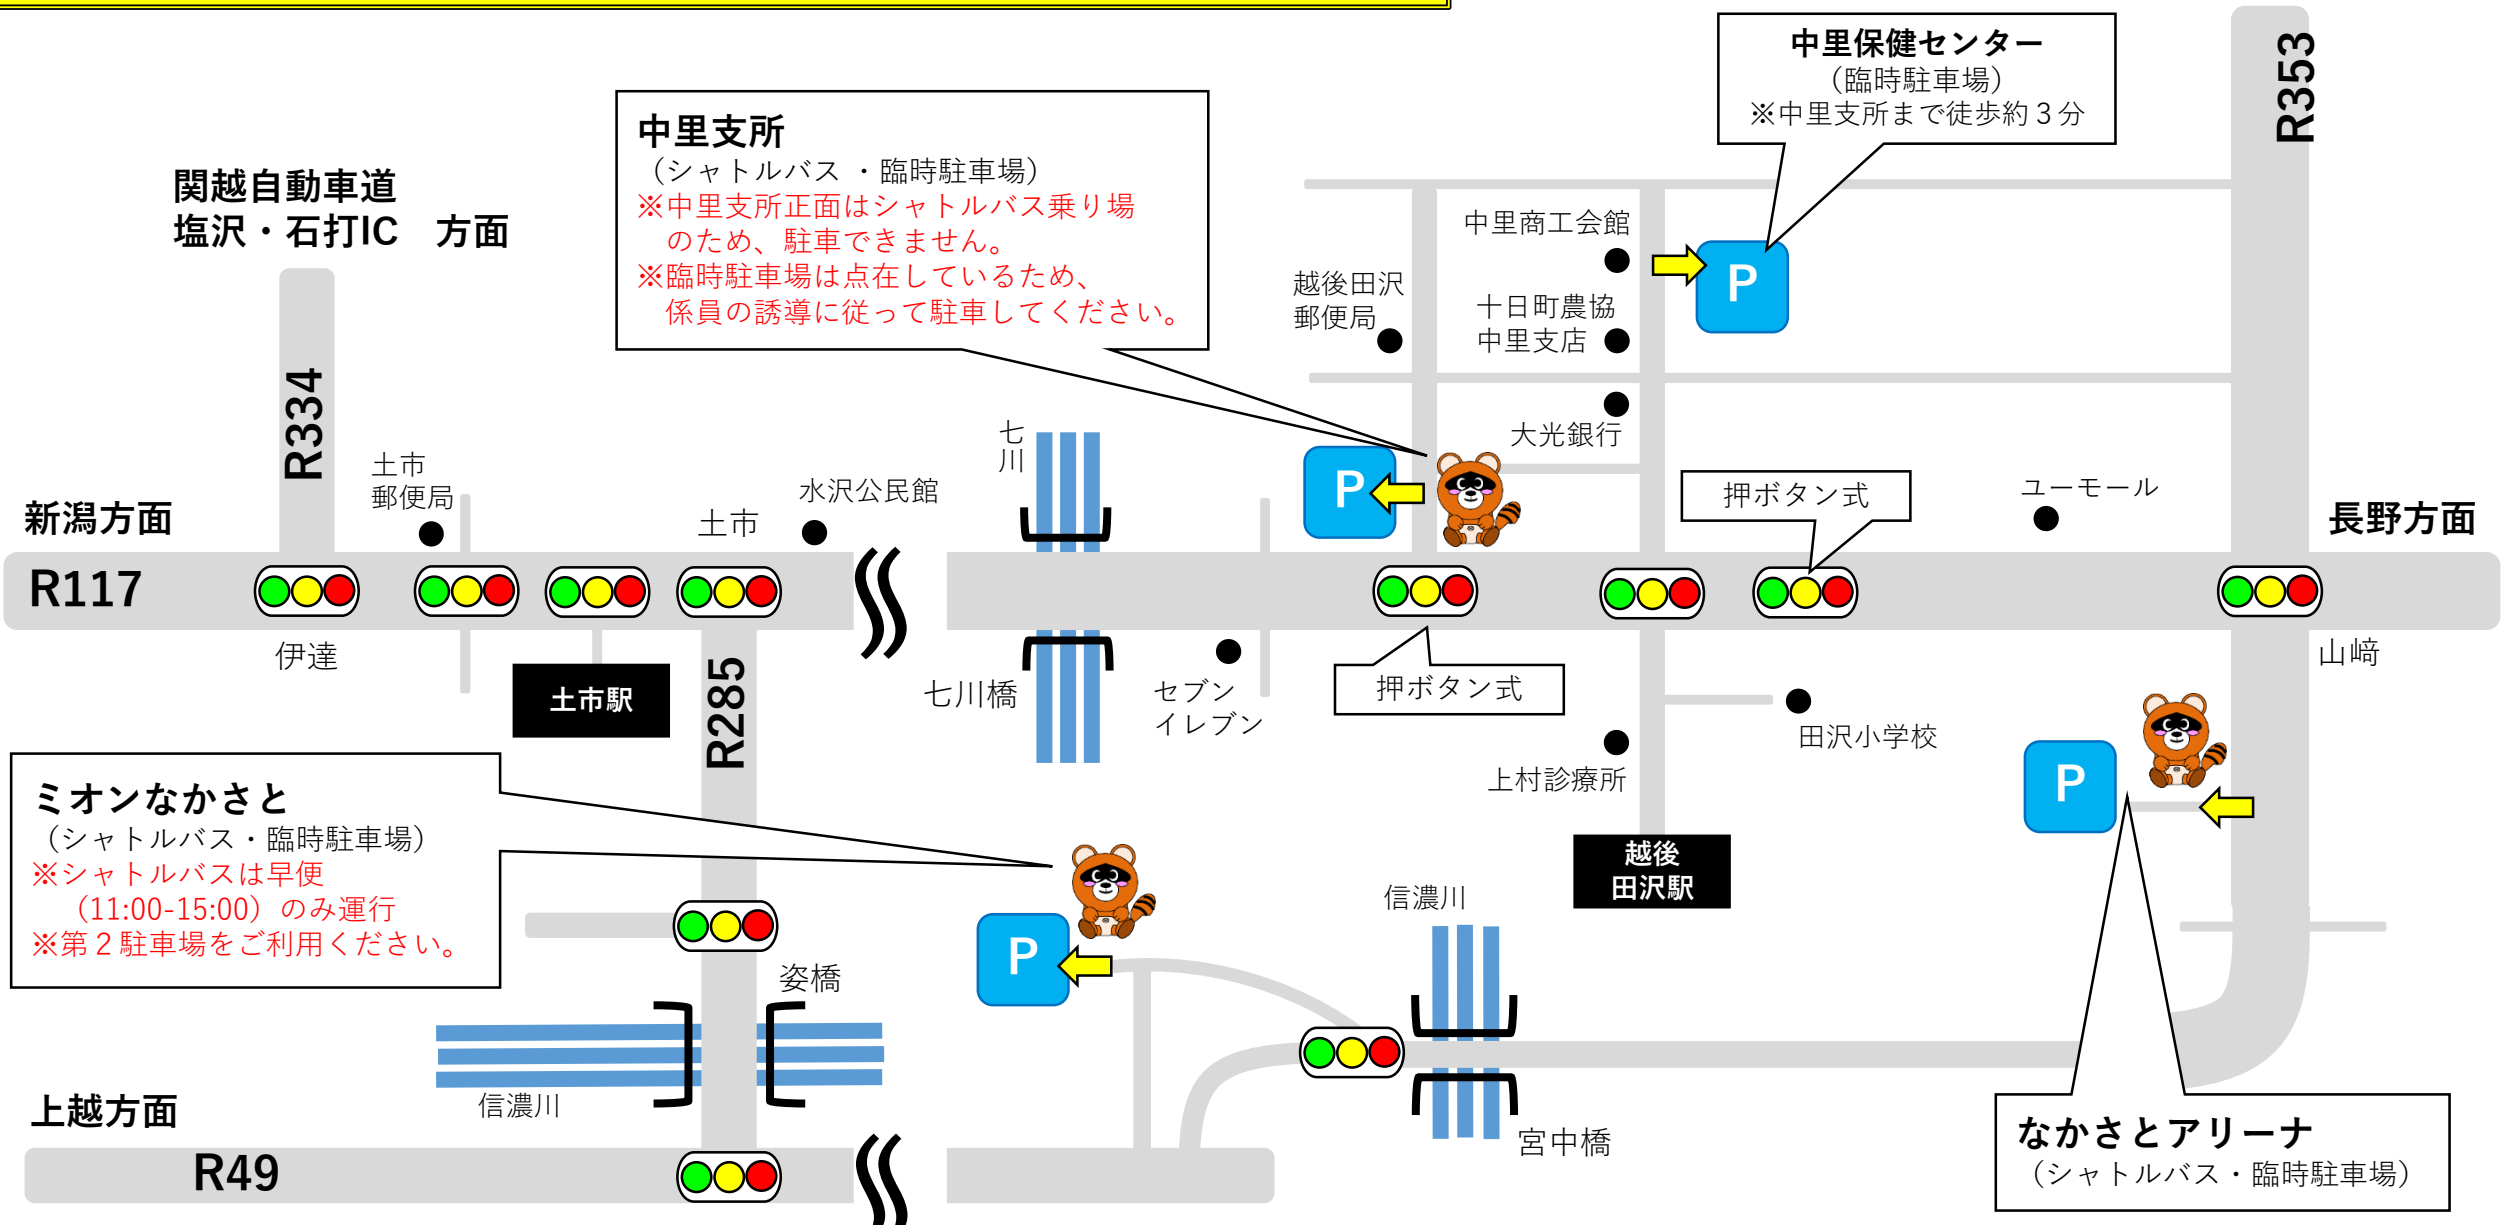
中里保健センター
（臨時駐車場）
※中里支所まで徒歩約３分

R353

中里支所
（シャトルバス・臨時駐車場）
※中里支所正面はシャトルバス乗り場のため、駐車できません。
※臨時駐車場は点在しているため、係員の誘導に従って駐車してください。

関越自動車道
塩沢・石打IC　方面

中里商工会館

越後田沢
郵便局

十日町農協
中里支店

P

大光銀行

R334

土市
郵便局

七
川

水沢公民館

土市

新潟方面

P

押ボタン式

ユーモール

長野方面

R117

伊達

土市駅

R285

七川橋

セブン
イレブン

押ボタン式

山崎

田沢小学校

上村診療所

P

ミオンなかさと
（シャトルバス・臨時駐車場）
※シャトルバスは早便
（11:00-15:00）のみ運行
※第２駐車場をご利用ください。

越後
田沢駅

信濃川

姿橋

P

信濃川

上越方面

宮中橋

なかさとアリーナ
（シャトルバス・臨時駐車場）

R49